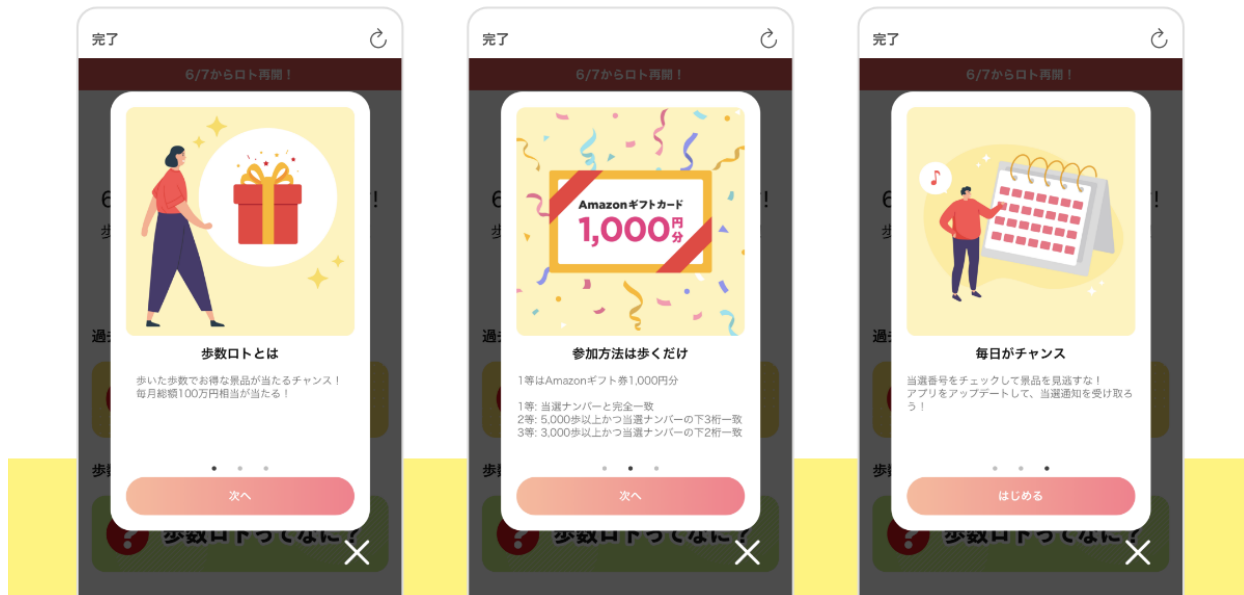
完了

6/7からロト再開！

歩数ロトとは

歩いた歩数でお得な景品が当たるチャンス！
毎月総額100万円相当が当たる！

次へ

歩数ロトってなに？

完了

6/7からロト再開！

Amazonギフトカード
1,000円分

参加方法は歩くだけ

1等はAmazonギフト券1,000円分

1等: 当選ナンバーと完全一致
2等: 5,000歩以上かつ当選ナンバーの下3桁一致
3等: 3,000歩以上かつ当選ナンバーの下2桁一致

次へ

歩数ロトってなに？

完了

6/7からロト再開！

毎日がチャンス

当選番号をチェックして景品を見逃すな！
アプリをアップデートして、当選通知を受け取ろう！

はじめる

歩数ロトってなに？